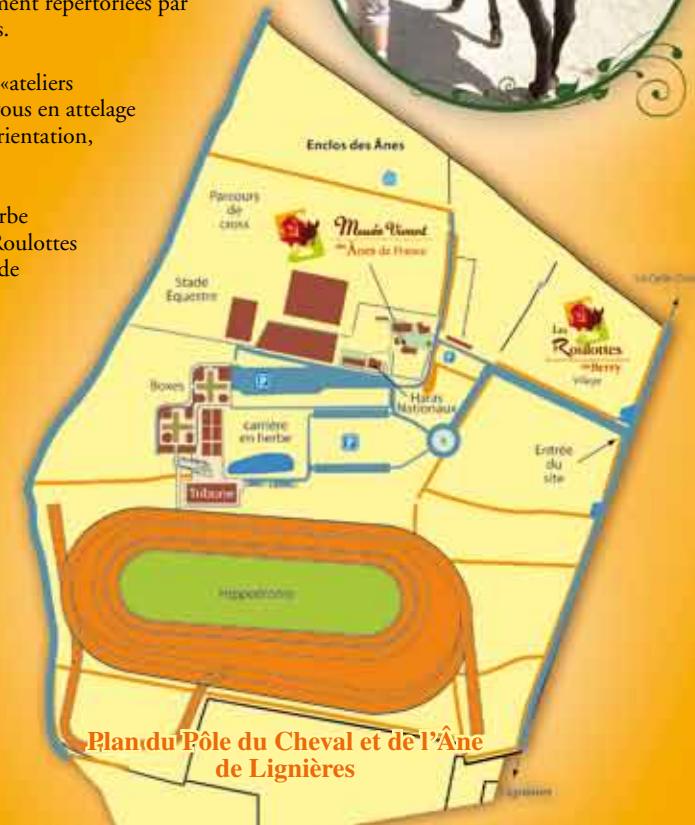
ment répertoriées par
s.

«ateliers
ous en attelage
rientation,

rbe
Roulottes
de

Enclos des Ânes

Parcours de cross

Musée Vivant des Ânes de France

Stade Équestre

Les Roulottes du Berry Village

La Celle-Condé

Boxes

P

Haras Nationaux

P

carrière en herbe

P

Entrée du site

Tribune

Hippodrome

Plan du Pôle du Cheval et de l'Âne de Lignières

Lignières